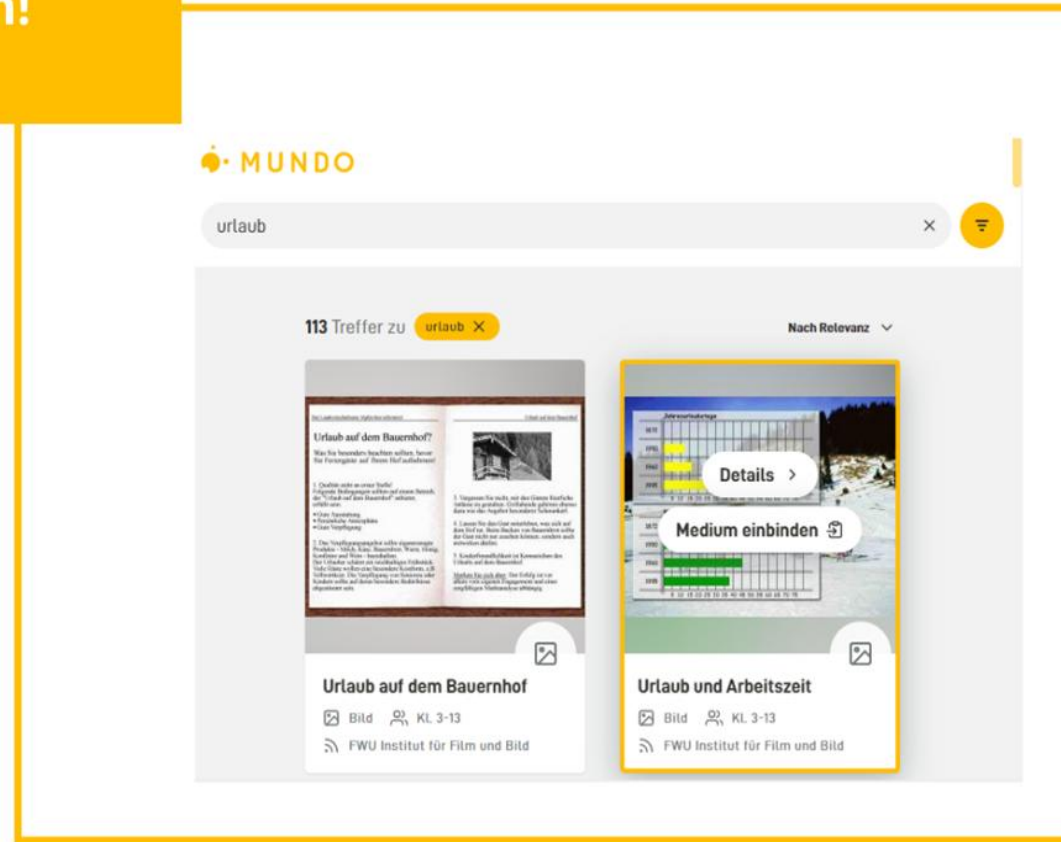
n!

MUNDO

urlaub

113 Treffer zu urlaub

Nach Relevanz

Urlaub auf dem Bauernhof?

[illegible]

Details >

Medium einbinden

Urlaub auf dem Bauernhof

Bild KL. 3-13

FWU Institut für Film und Bild

Urlaub und Arbeitszeit

Bild KL. 3-13

FWU Institut für Film und Bild